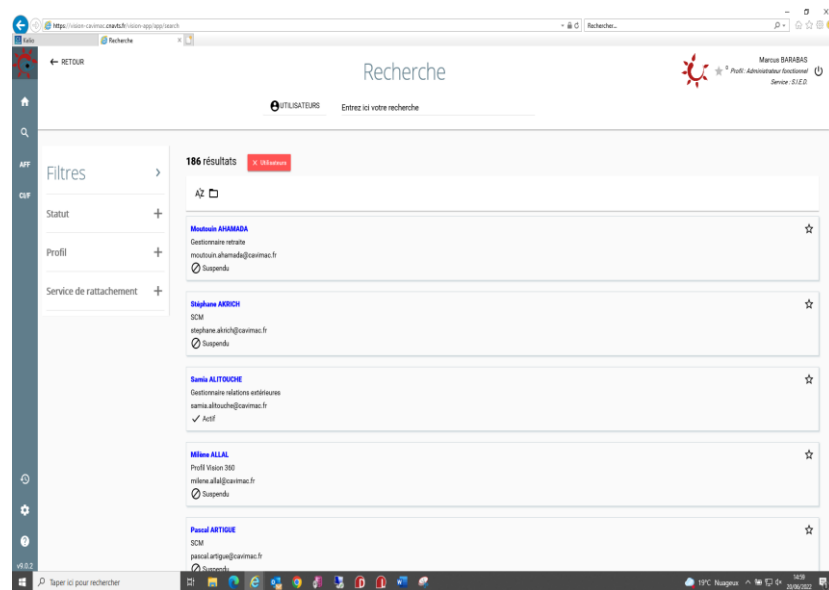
https://vision-cavimac.cnavts.fr/vision-app/app/search
Rechercher...
Kalio
Recherche

← RETOUR

Recherche

Marcus BARABAS
Profil : Administrateur fonctionnel
Service : S.I.E.D.

UTILISATEURS
Entrez ici votre recherche

AFF
CI/F

Filtres
Statut +
Profil +
Service de rattachement +

186 résultats
× Utilisateurs

Moutouin AHAMADA
Gestionnaire retraite
moutouin.ahamada@cavimac.fr
Suspendu

Stéphane AKRICH
SCM
stephane.akrich@cavimac.fr
Suspendu

Samia ALITOUCHE
Gestionnaire relations extérieures
samia.alitouche@cavimac.fr
Actif

Milène ALLAL
Profil Vision 360
milene.allal@cavimac.fr
Suspendu

Pascal ARTIGUE
SCM
pascal.artigue@cavimac.fr
Suspendu

v9.0.2

Taper ici pour rechercher
19°C Nuageux
14:59
20/06/2022